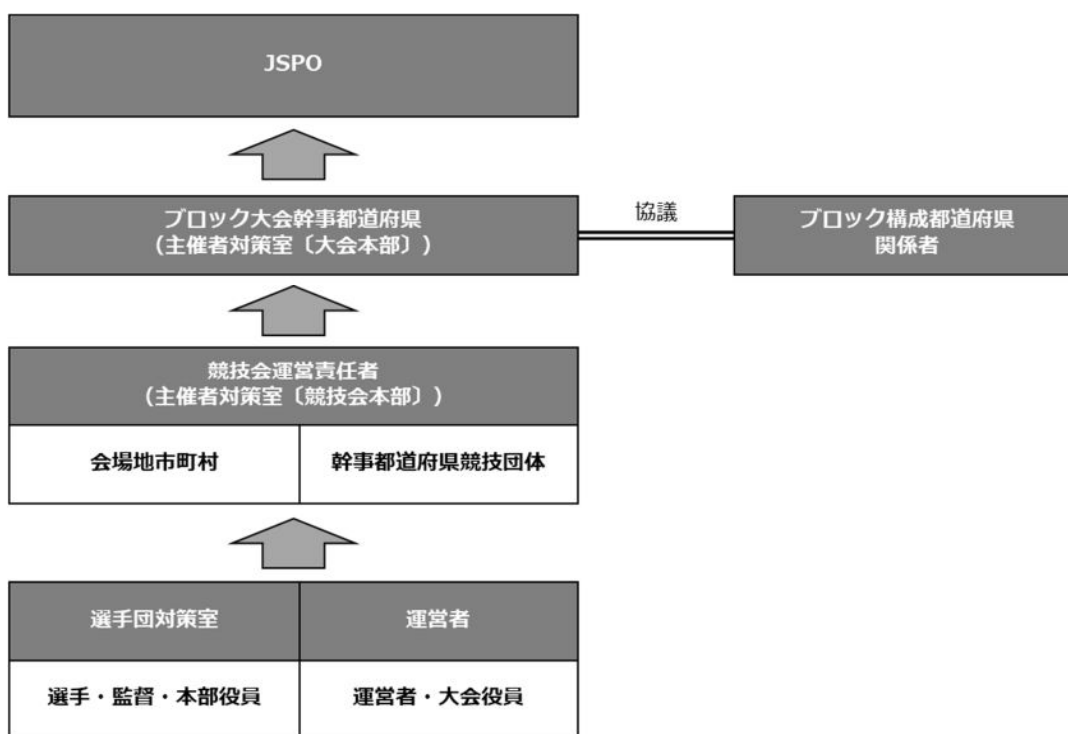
JSPO

ブロック大会幹事都道府県
（主催者対策室〔大会本部〕）

協議

ブロック構成都道府県
関係者

競技会運営責任者
（主催者対策室〔競技会本部〕）

会場地市町村

幹事都道府県競技団体

選手団対策室

運営者

選手・監督・本部役員

運営者・大会役員